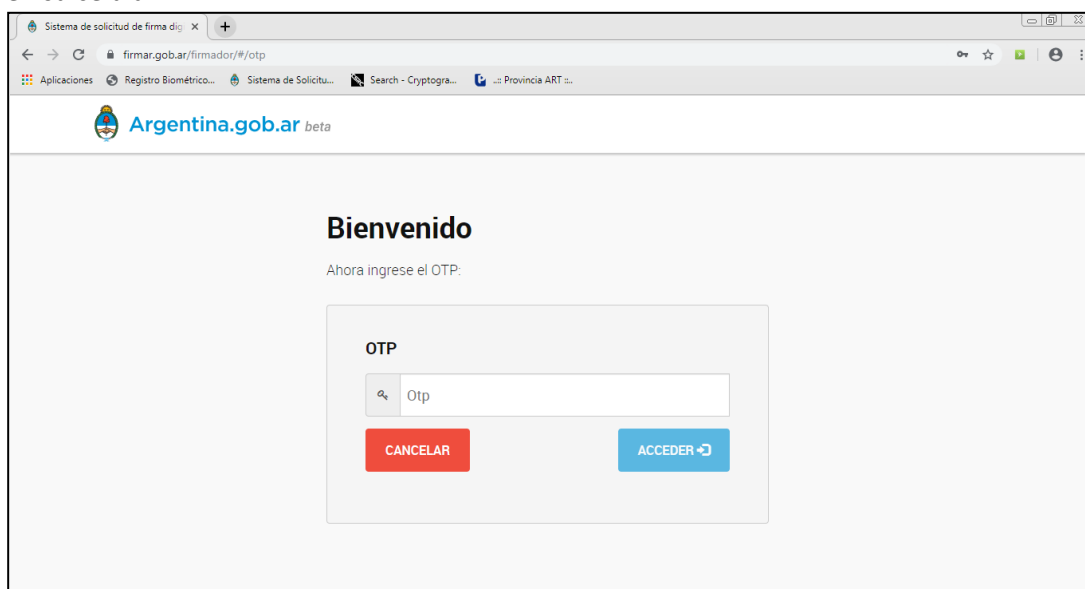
Sistema de solicitud de firma dig ×

firmar.gob.ar/firmador/#/otp

Aplicaciones   Registro Biométrico...   Sistema de Solicitu...   Search - Cryptogra...   .:: Provincia ART ::.

Argentina.gob.ar beta

Bienvenido

Ahora ingrese el OTP:

OTP

Otp

CANCELAR

ACCEDER